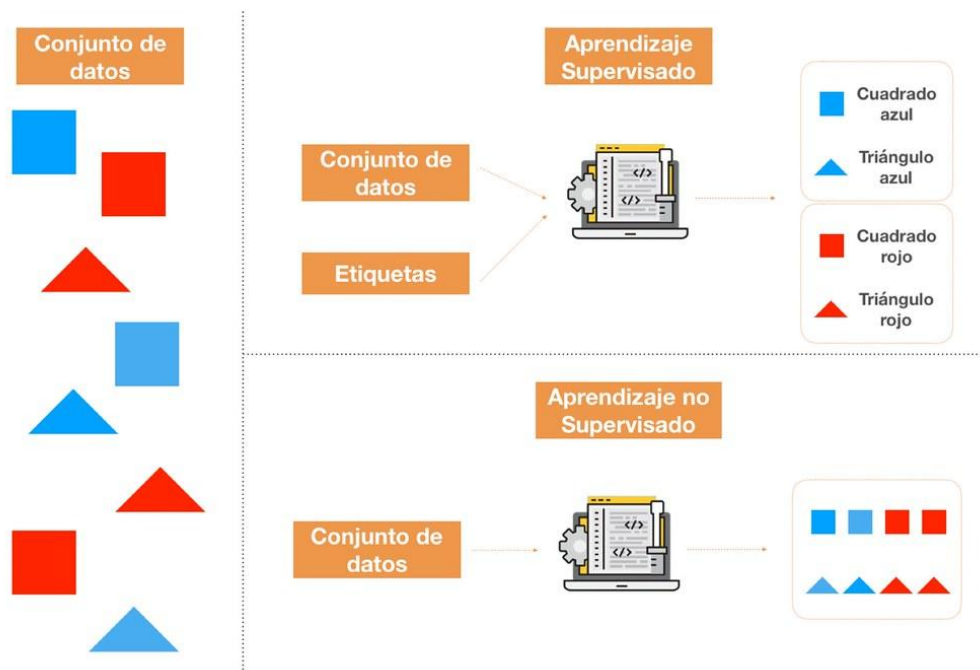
Conjunto de datos

Aprendizaje Supervisado

Conjunto de datos

Etiquetas

</>

</>

Cuadrado azul

Triángulo azul

Cuadrado rojo

Triángulo rojo

Aprendizaje no Supervisado

Conjunto de datos

</>

</>